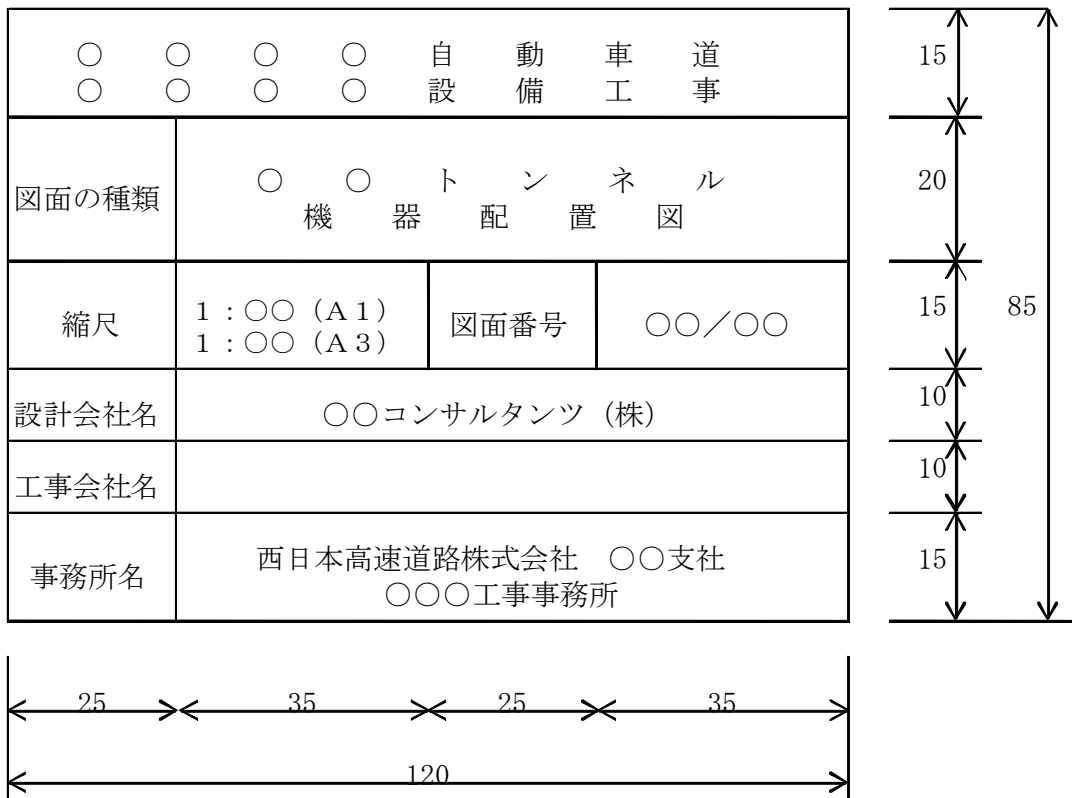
| ○○○○自動車道<br>○○○○設備工事 | | | |
|---|---|---|---|
| 図面の種類 | ○○トンネル<br>機器配置図 | | |
| 縮尺 | 1：○○（A1）<br>1：○○（A3） | 図面番号 | ○○／○○ |
| 設計会社名 | ○○コンサルタンツ（株） | | |
| 工事会社名 | | | |
| 事務所名 | 西日本高速道路株式会社　○○支社<br>○○○工事事務所 | | |

15
20
15
10
10
15
85

25
35
25
35
120